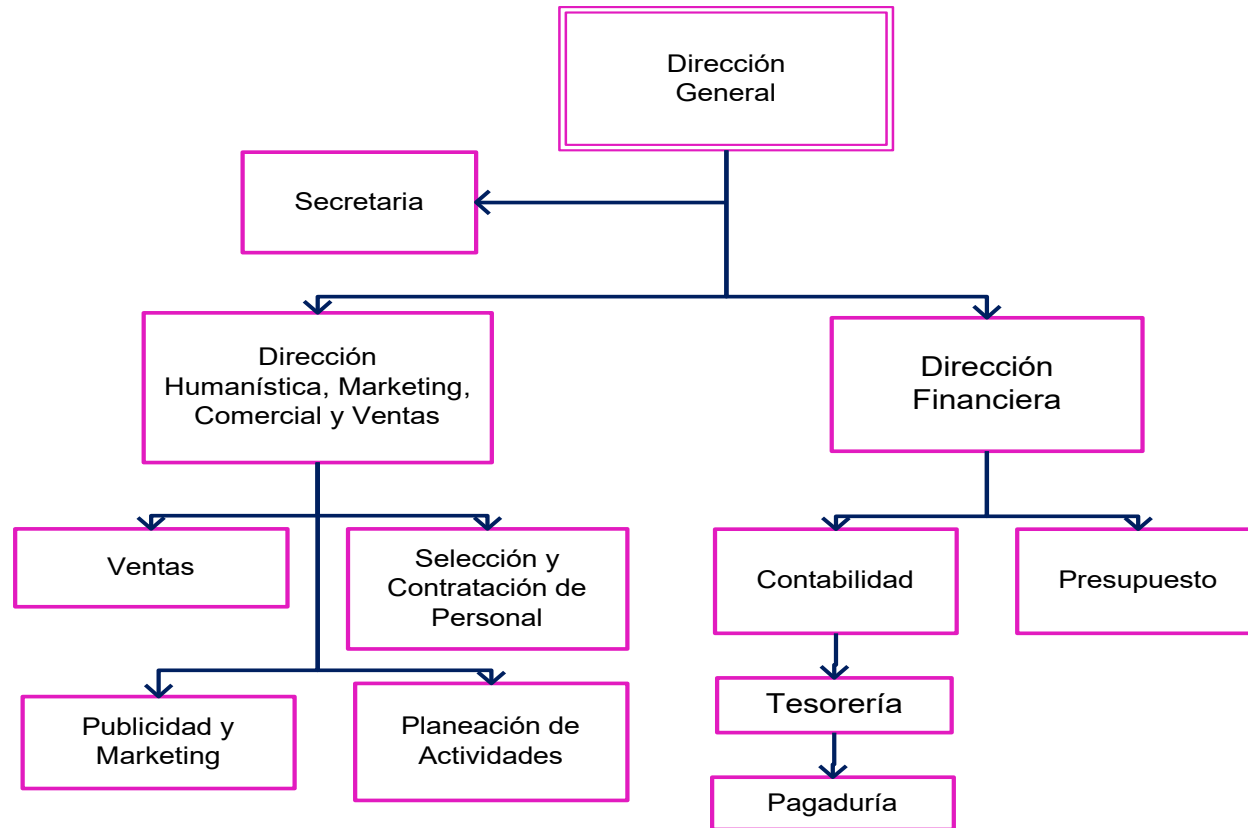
Dirección General

Secretaria

Dirección Humanística, Marketing, Comercial y Ventas

Dirección Financiera

Ventas

Selección y Contratación de Personal

Contabilidad

Presupuesto

Publicidad y Marketing

Planeación de Actividades

Tesorería

Pagaduría